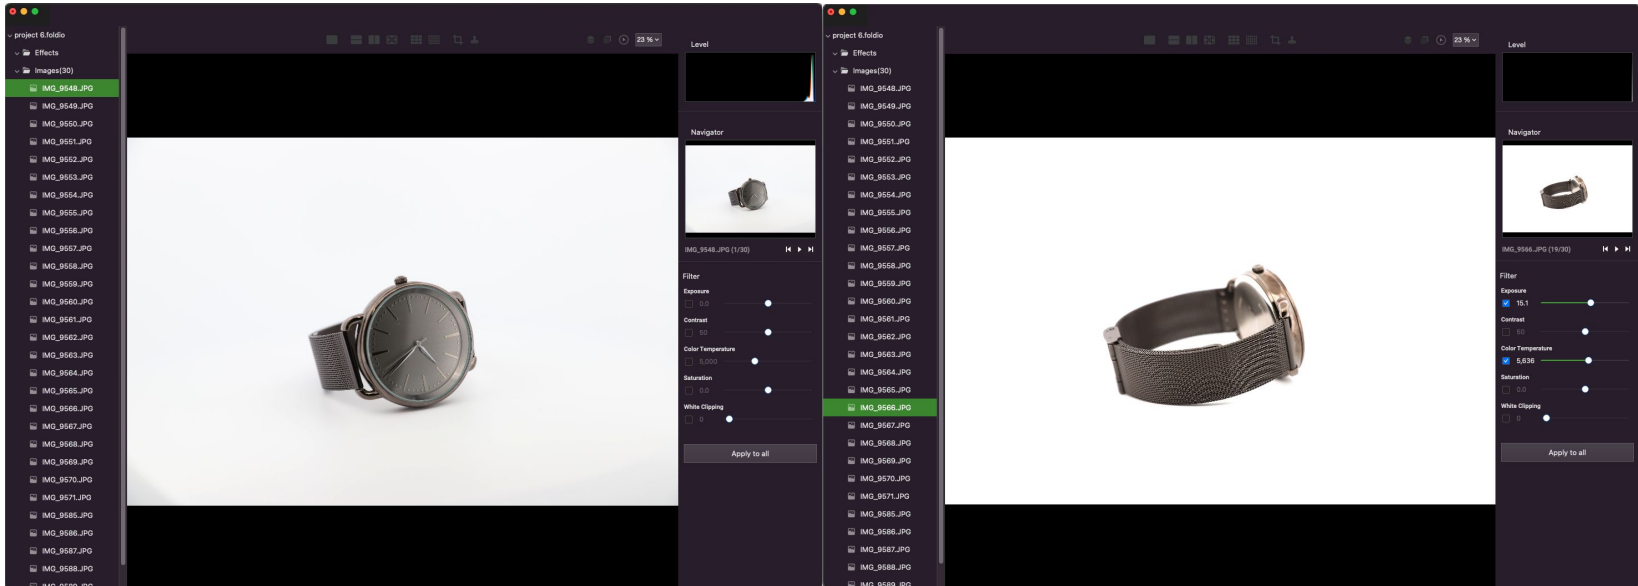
project 6.foldio
Effects
Images(30)
IMG_9548.JPG
IMG_9549.JPG
IMG_9550.JPG
IMG_9551.JPG
IMG_9552.JPG
IMG_9553.JPG
IMG_9554.JPG
IMG_9555.JPG
IMG_9556.JPG
IMG_9557.JPG
IMG_9558.JPG
IMG_9559.JPG
IMG_9560.JPG
IMG_9561.JPG
IMG_9562.JPG
IMG_9563.JPG
IMG_9564.JPG
IMG_9565.JPG
IMG_9566.JPG
IMG_9567.JPG
IMG_9568.JPG
IMG_9569.JPG
IMG_9570.JPG
IMG_9571.JPG
IMG_9585.JPG
IMG_9586.JPG
IMG_9587.JPG
IMG_9588.JPG
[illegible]

23 %

Level

Navigator

IMG_9548.JPG (1/30)

Filter
Exposure
0.0
Contrast
50
Color Temperature
5,000
Saturation
0.0
White Clipping
0
Apply to all

project 6.foldio
Effects
Images(30)
IMG_9548.JPG
IMG_9549.JPG
IMG_9550.JPG
IMG_9551.JPG
IMG_9552.JPG
IMG_9553.JPG
IMG_9554.JPG
IMG_9555.JPG
IMG_9556.JPG
IMG_9557.JPG
IMG_9558.JPG
IMG_9559.JPG
IMG_9560.JPG
IMG_9561.JPG
IMG_9562.JPG
IMG_9563.JPG
IMG_9564.JPG
IMG_9565.JPG
IMG_9566.JPG
IMG_9567.JPG
IMG_9568.JPG
IMG_9569.JPG
IMG_9570.JPG
IMG_9571.JPG
IMG_9585.JPG
IMG_9586.JPG
IMG_9587.JPG
IMG_9588.JPG
IMG_9589.JPG

23 %

Level

Navigator

IMG_9566.JPG (19/30)

Filter
Exposure
15.1
Contrast
50
Color Temperature
5,636
Saturation
0.0
White Clipping
0
Apply to all